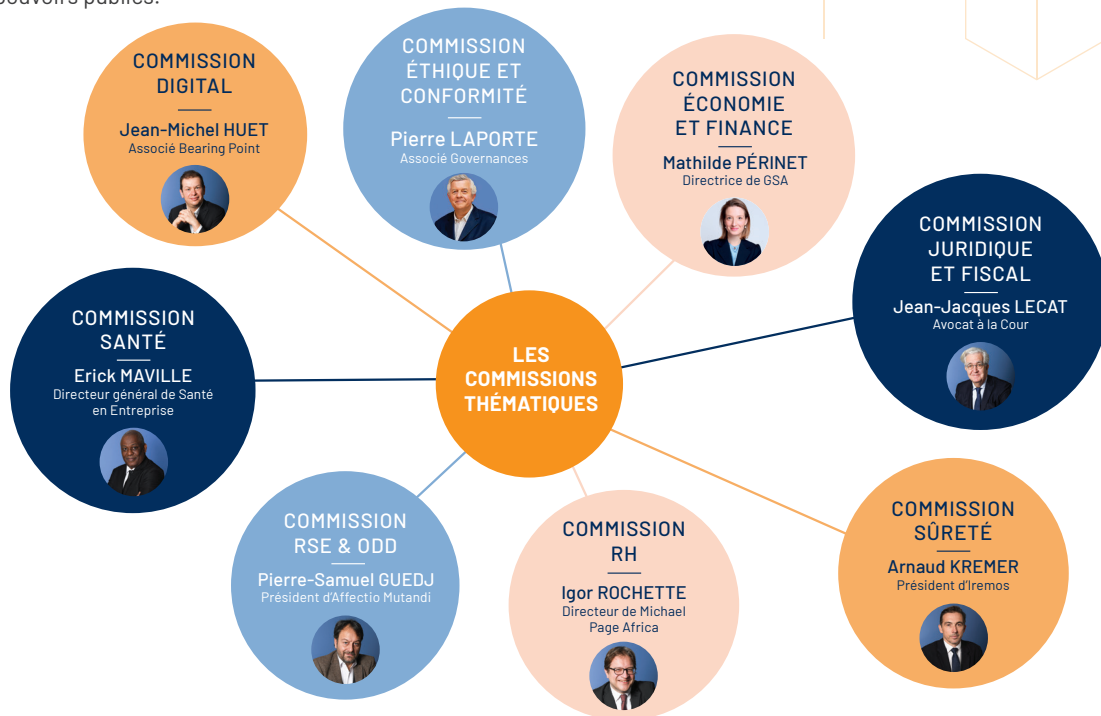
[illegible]pouvoirs publics.

COMMISSION DIGITAL
Jean-Michel HUET
Associé Bearing Point

COMMISSION ÉTHIQUE ET CONFORMITÉ
Pierre LAPORTE
Associé Governances

COMMISSION ÉCONOMIE ET FINANCE
Mathilde PÉRINET
Directrice de GSA

COMMISSION JURIDIQUE ET FISCAL
Jean-Jacques LECAT
Avocat à la Cour

COMMISSION SANTÉ
Erick MAVILLE
Directeur général de Santé en Entreprise

LES COMMISSIONS THÉMATIQUES

COMMISSION RSE & ODD
Pierre-Samuel GUEDJ
Président d'Affectio Mutandi

COMMISSION RH
Igor ROCHETTE
Directeur de Michael Page Africa

COMMISSION SÛRETÉ
Arnaud KREMER
Président d'Iremos